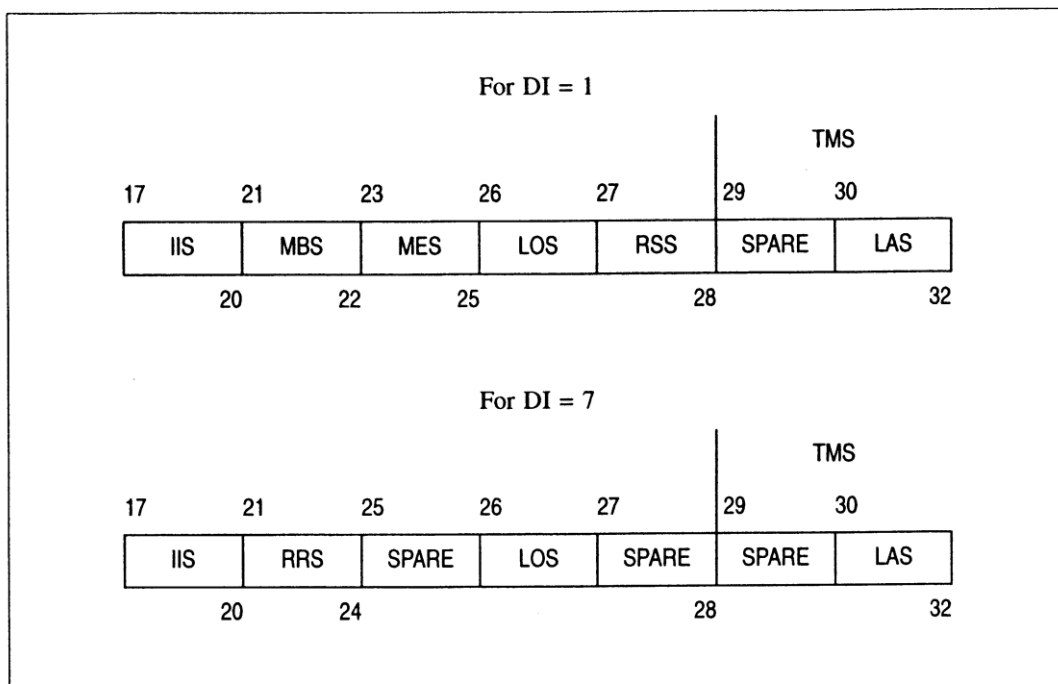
For DI = 1

TMS

17 21 23 26 27 29 30

| IIS | MBS | MES | LOS | RSS | SPARE | LAS |
|---|---|---|---|---|---|---|

20 22 25 28 32

For DI = 7

TMS

17 21 25 26 27 29 30

| IIS | RRS | SPARE | LOS | SPARE | SPARE | LAS |
|---|---|---|---|---|---|---|

20 24 28 32